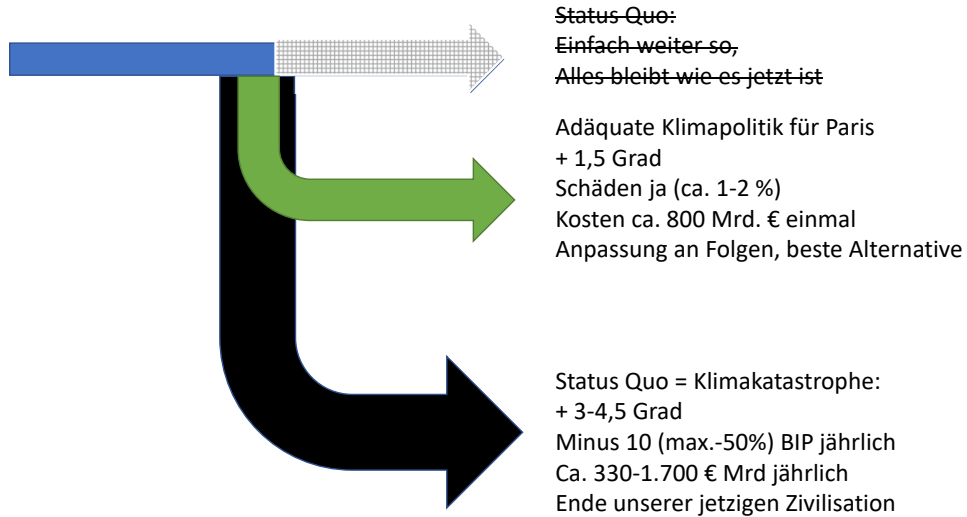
~~Status Quo:~~
~~Einfach weiter so,~~
~~Alles bleibt wie es jetzt ist~~

Adäquate Klimapolitik für Paris
+ 1,5 Grad
Schäden ja (ca. 1-2 %)
Kosten ca. 800 Mrd. € einmal
Anpassung an Folgen, beste Alternative

Status Quo = Klimakatastrophe:
+ 3-4,5 Grad
Minus 10 (max.-50%) BIP jährlich
Ca. 330-1.700 € Mrd jährlich
Ende unserer jetzigen Zivilisation